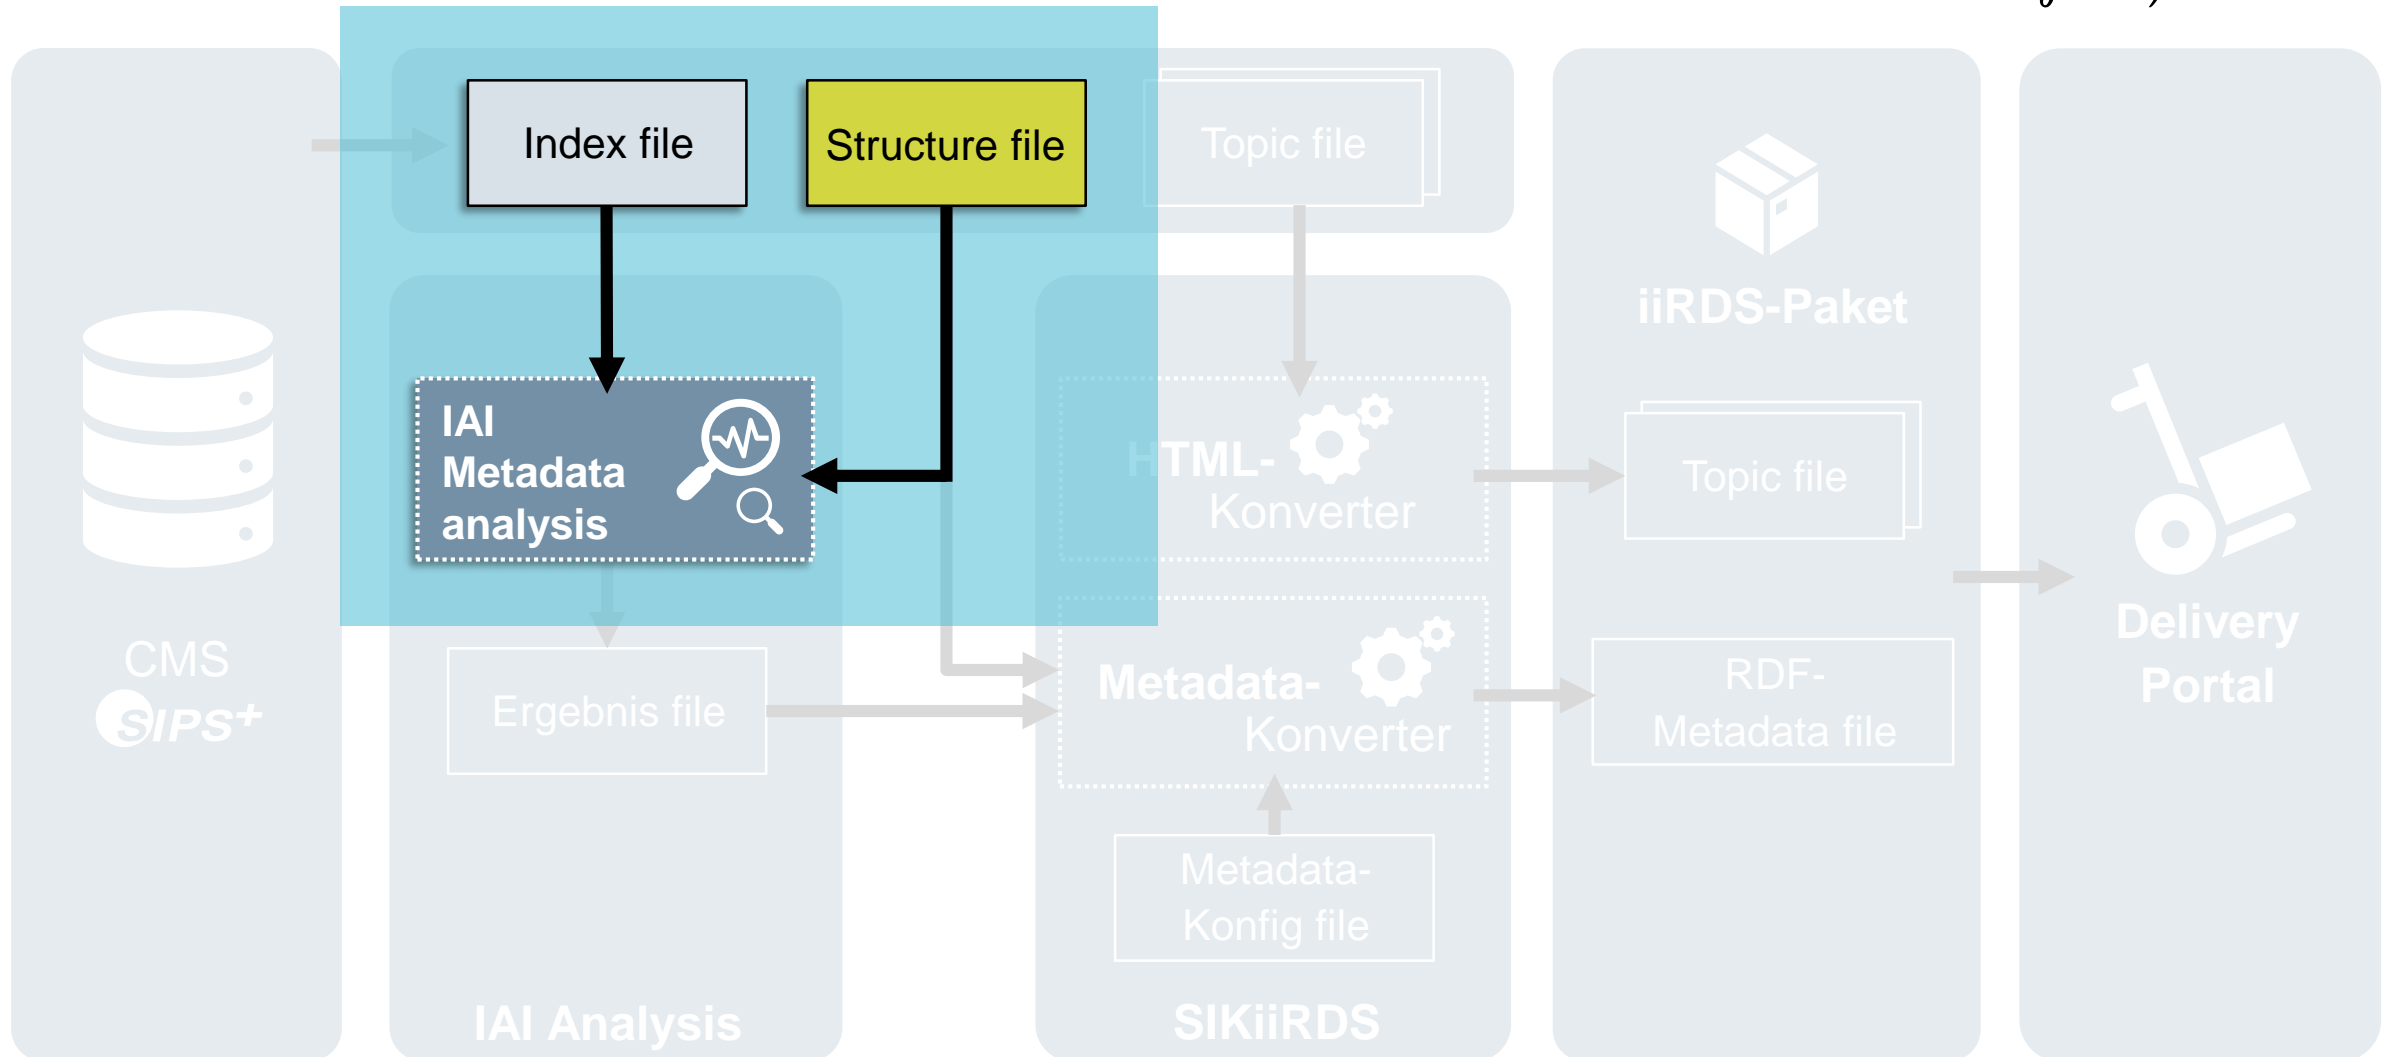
Index file

Structure file

Topic file

iiRDS-Paket

IAI Metadata analysis

HTML-Konverter

Topic file

CMS
SIPS+

Ergebnis file

Metadata-Konverter

RDF-Metadata file

Delivery Portal

Metadata-Konfig file

IAI Analysis

SIKiiRDS